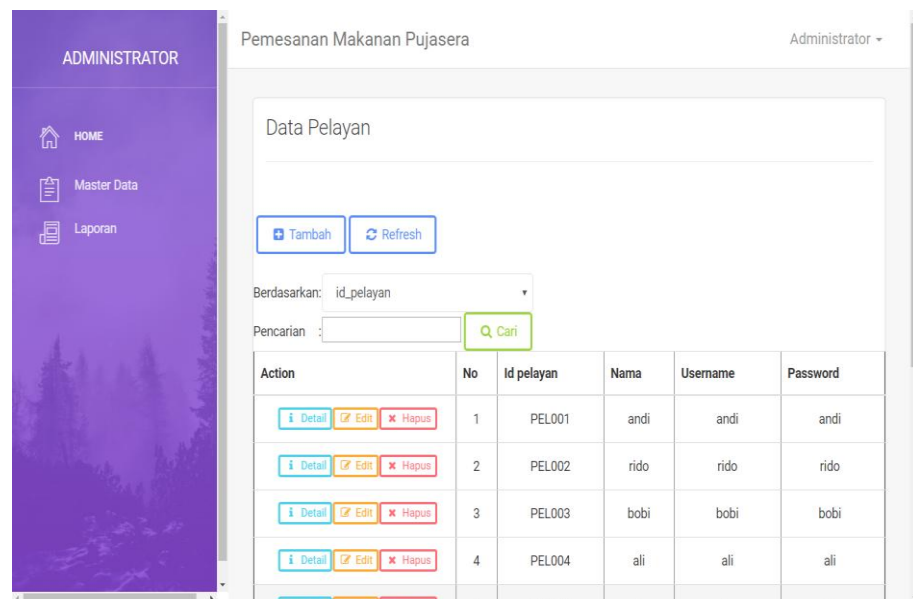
ADMINISTRATOR

HOME

Master Data

Laporan

Pemesanan Makanan Pujasera

Administrator

Data Pelayan

Tambah Refresh

Berdasarkan: id_pelayan

Pencarian :

Cari

| Action | No | Id pelayan | Nama | Username | Password |
|---|---|---|---|---|---|
| Detail Edit Hapus | 1 | PEL001 | andi | andi | andi |
| Detail Edit Hapus | 2 | PEL002 | rido | rido | rido |
| Detail Edit Hapus | 3 | PEL003 | bobi | bobi | bobi |
| Detail Edit Hapus | 4 | PEL004 | ali | ali | ali |